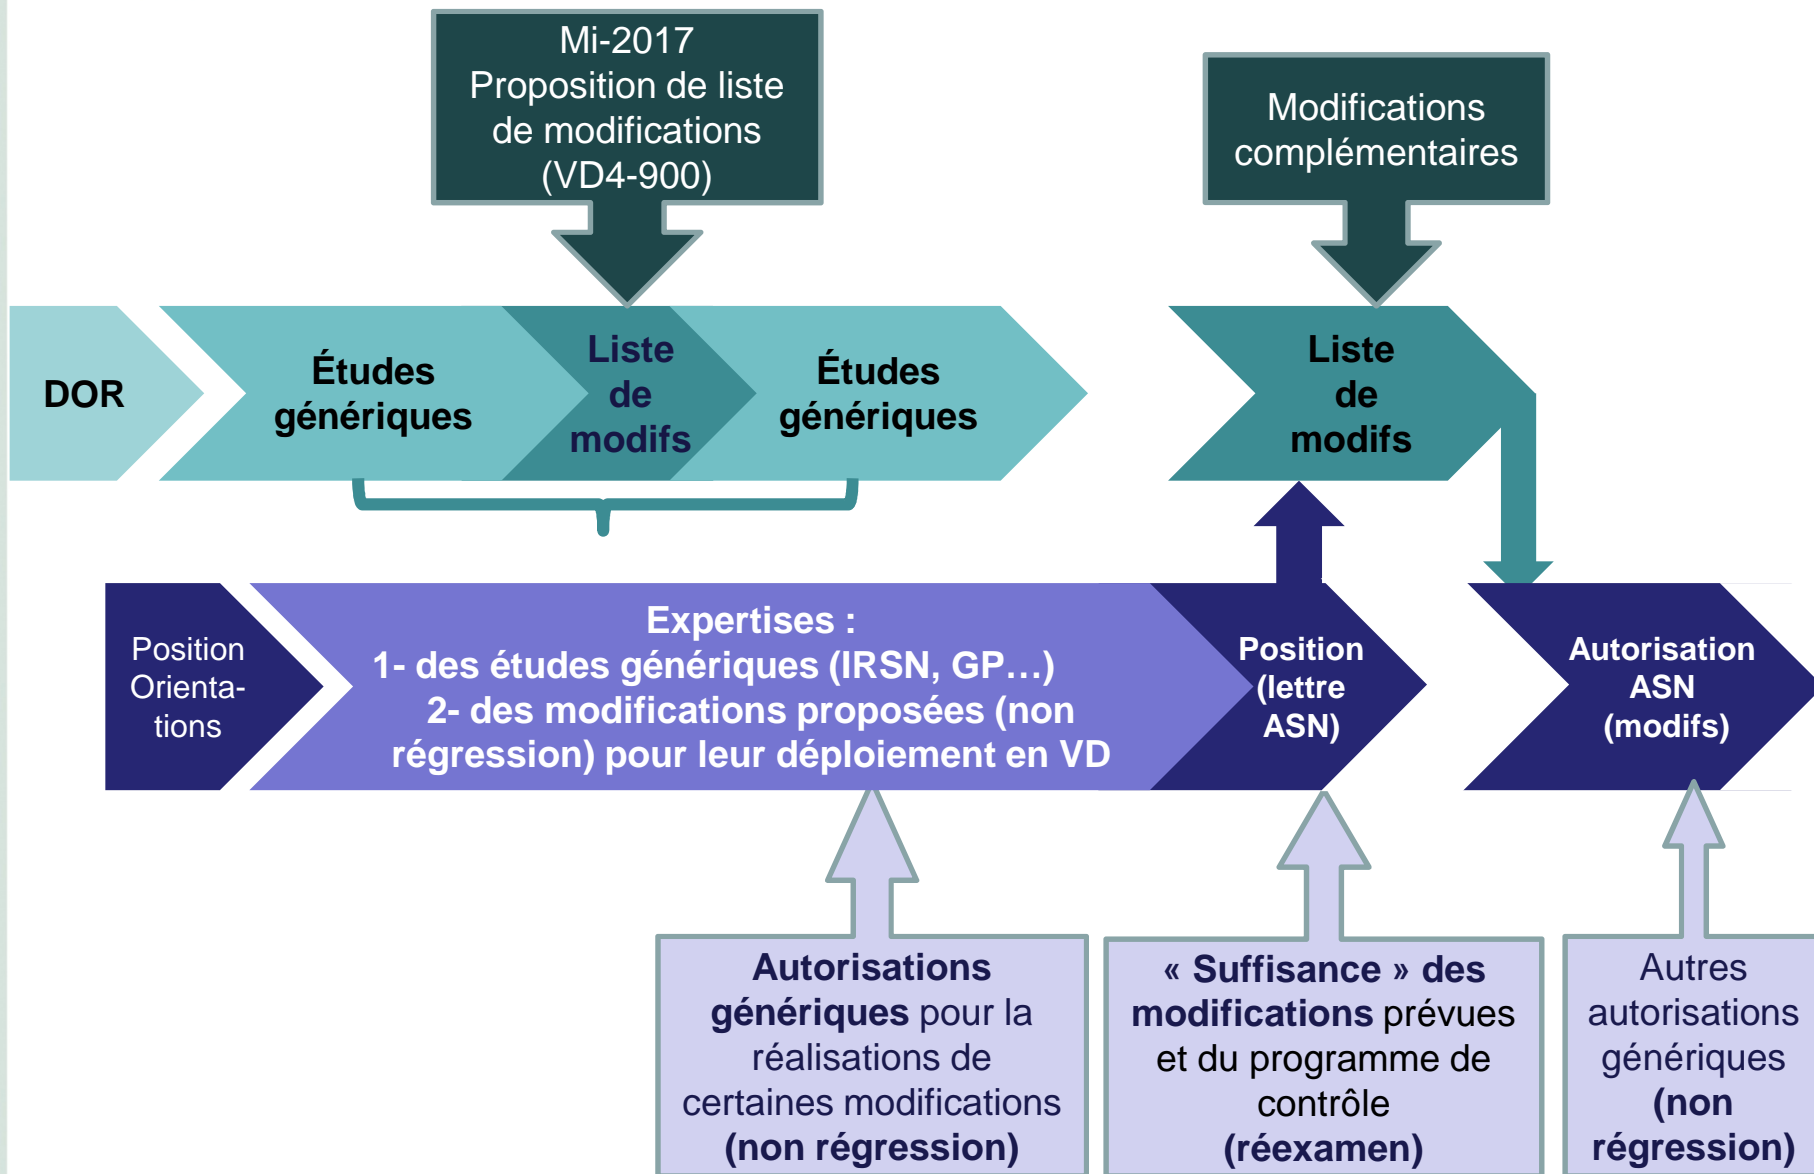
Mi-2017
Proposition de liste de modifications (VD4-900)

Modifications complémentaires

DOR

Études génériques

Liste de modifs

Études génériques

Liste de modifs

Position Orientations

Expertises :
1- des études génériques (IRSN, GP…)
2- des modifications proposées (non régression) pour leur déploiement en VD

Position (lettre ASN)

Autorisation ASN (modifs)

Autorisations génériques pour la réalisations de certaines modifications (non régression)

« Suffisance » des modifications prévues et du programme de contrôle (réexamen)

Autres autorisations génériques (non régression)